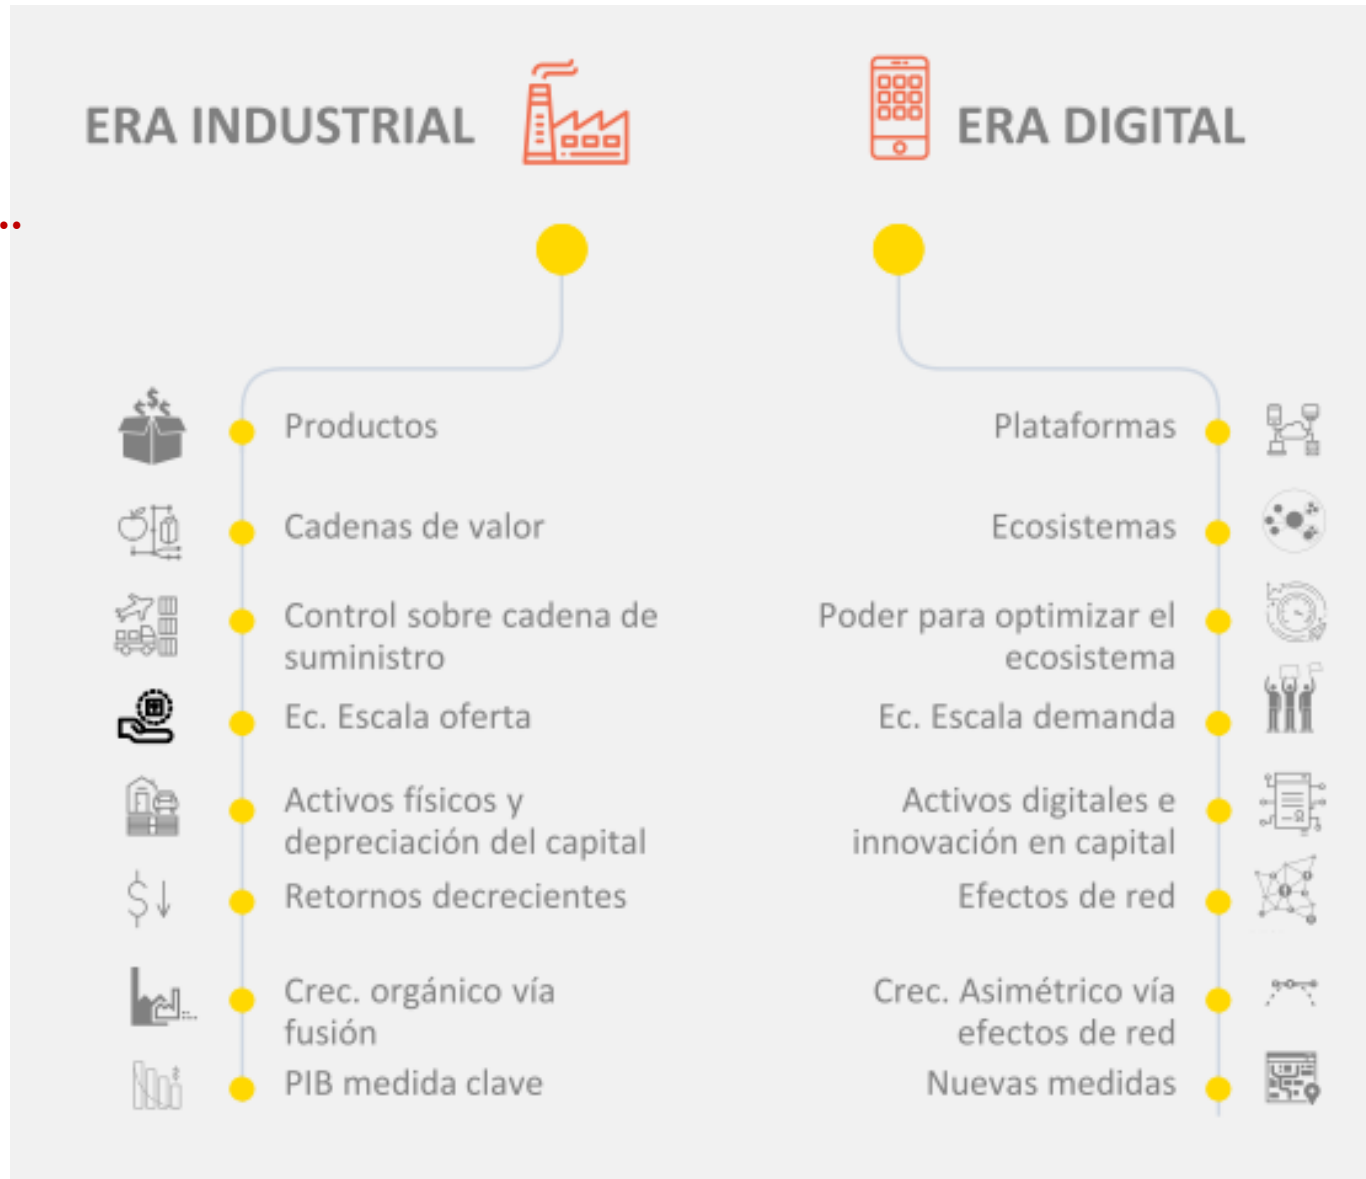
ERA INDUSTRIAL

ERA DIGITAL

Productos

Cadenas de valor

Control sobre cadena de suministro

Ec. Escala oferta

Activos físicos y depreciación del capital

Retornos decrecientes

Crec. orgánico vía fusión

PIB medida clave

Plataformas

Ecosistemas

Poder para optimizar el ecosistema

Ec. Escala demanda

Activos digitales e innovación en capital

Efectos de red

Crec. Asimétrico vía efectos de red

Nuevas medidas